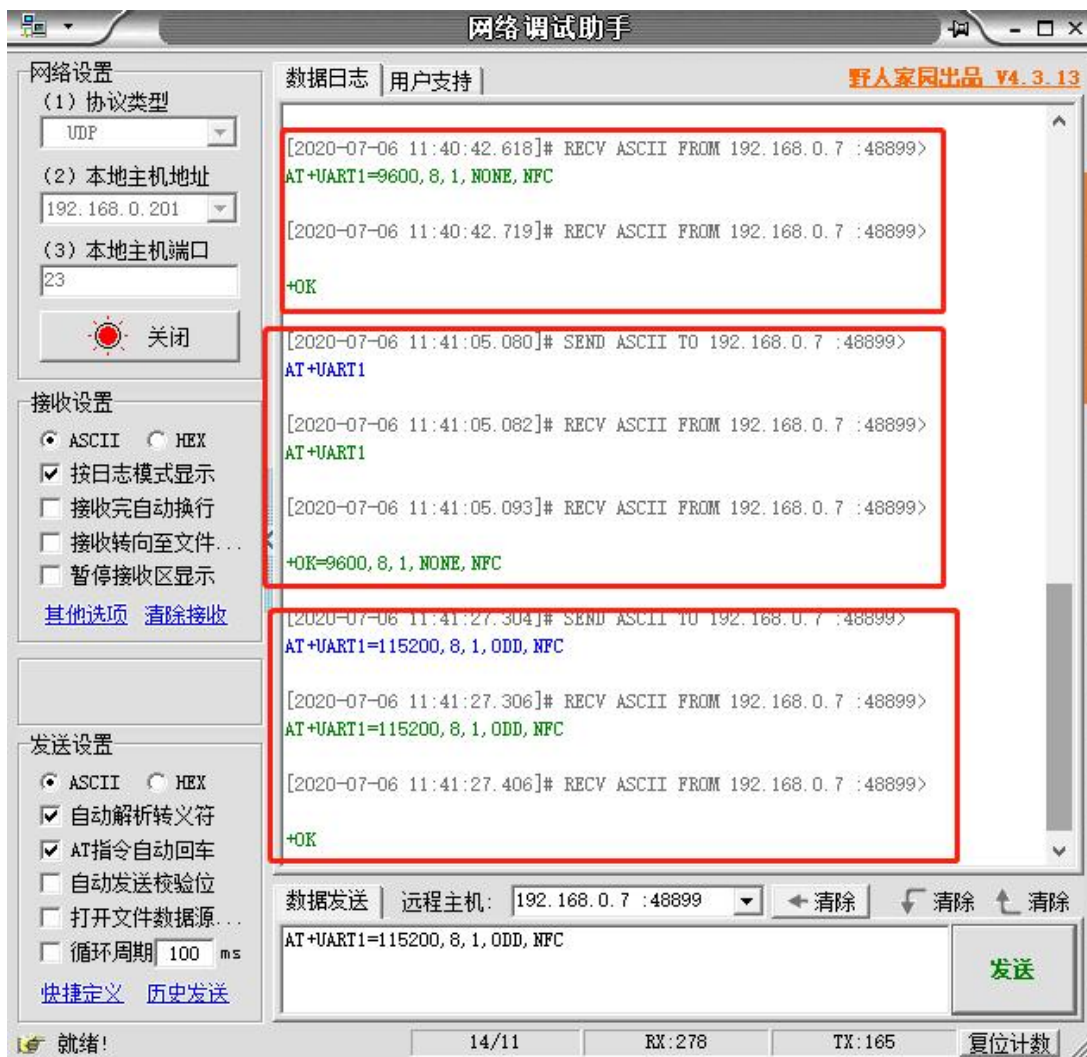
网络调试助手

网络设置
(1) 协议类型
UDP
(2) 本地主机地址
192.168.0.201
(3) 本地主机端口
23
关闭

接收设置
ASCII HEX
按日志模式显示
接收完自动换行
接收转向至文件...
暂停接收区显示
其他选项 清除接收

发送设置
ASCII HEX
自动解析转义符
AT指令自动回车
自动发送校验位
打开文件数据源...
循环周期 100 ms
快捷定义 历史发送

数据日志 | 用户支持 | 野人家园出品 V4.3.13

[2020-07-06 11:40:42.618]# RECV ASCII FROM 192.168.0.7 :48899>
AT+UART1=9600,8,1,NONE,NFC

[2020-07-06 11:40:42.719]# RECV ASCII FROM 192.168.0.7 :48899>

+OK

[2020-07-06 11:41:05.080]# SEND ASCII TO 192.168.0.7 :48899>
AT+UART1

[2020-07-06 11:41:05.082]# RECV ASCII FROM 192.168.0.7 :48899>
AT+UART1

[2020-07-06 11:41:05.093]# RECV ASCII FROM 192.168.0.7 :48899>

+OK=9600,8,1,NONE,NFC

[2020-07-06 11:41:27.304]# SEND ASCII TO 192.168.0.7 :48899>
AT+UART1=115200,8,1,ODD,NFC

[2020-07-06 11:41:27.306]# RECV ASCII FROM 192.168.0.7 :48899>
AT+UART1=115200,8,1,ODD,NFC

[2020-07-06 11:41:27.406]# RECV ASCII FROM 192.168.0.7 :48899>

+OK

数据发送 | 远程主机: 192.168.0.7 :48899 ← 清除 清除 清除
AT+UART1=115200,8,1,ODD,NFC
发送

就绪! 14/11 RX:278 TX:165 复位计数